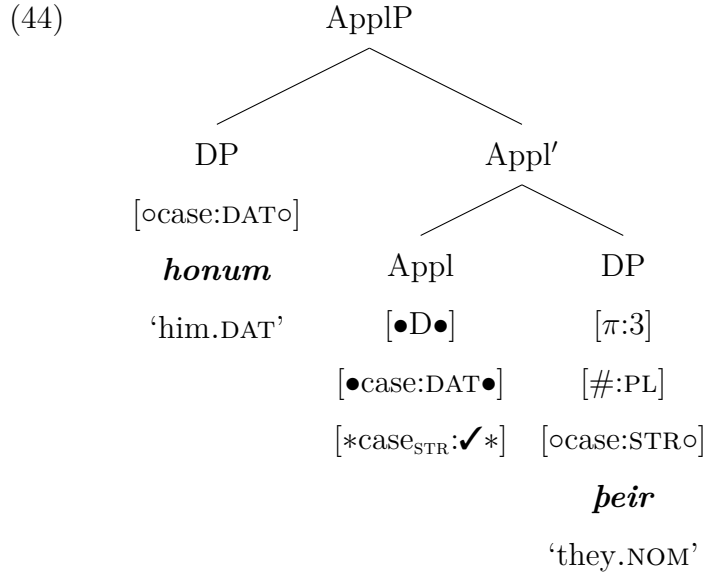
(44) ApplP

DP
[$\circ$case:DAT$\circ$]
*honum*
'him.DAT'

Appl′

Appl
[$\bullet$D$\bullet$]
[$\bullet$case:DAT$\bullet$]
[$*$case$_{\text{STR}}$:✓$*$]

DP
[$\pi$:3]
[#:PL]
[$\circ$case:STR$\circ$]
*þeir*
'they.NOM'